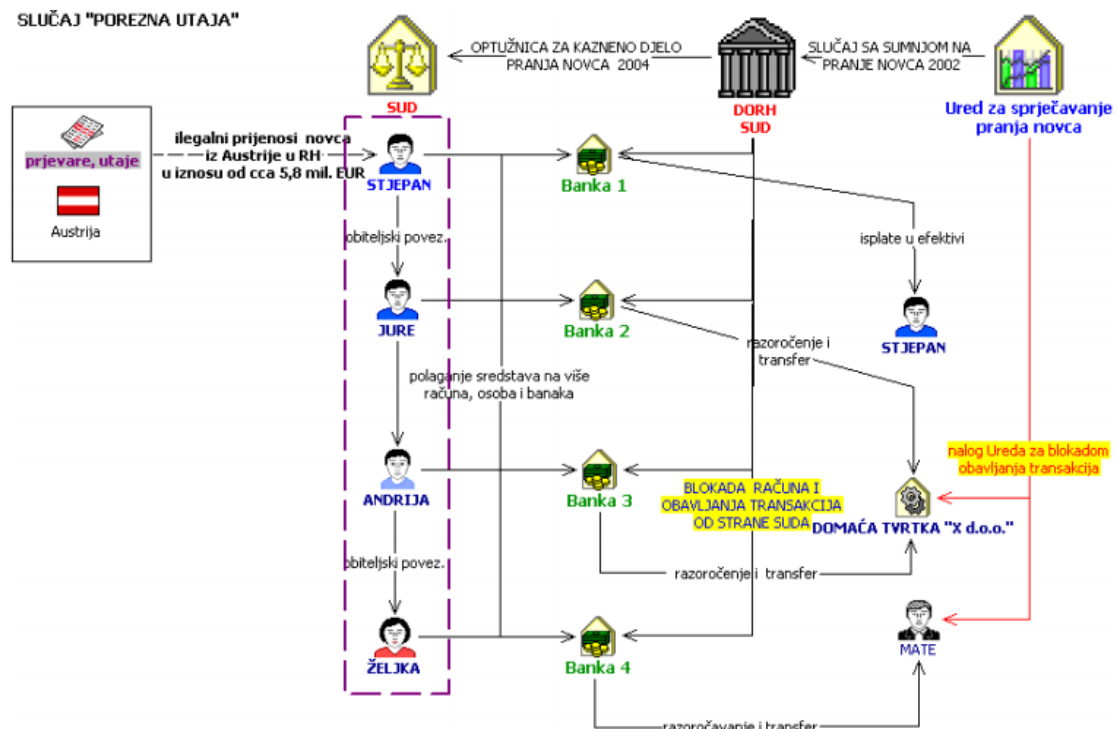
SLUČAJ "POREZNA UTAJA"

OPTUŽNICA ZA KAZNENO DJELO PRANJA NOVCA 2004

SLUČAJ SA SUMNJOM NA PRANJE NOVCA 2002

SUD

DORH SUD

Ured za sprječavanje pranja novca

prijevare, utaje

Austrija

ilegalni prijenosi novca iz Austrije u RH u iznosu od cca 5,8 mil. EUR

STJEPAN

Banka 1

isplate u efektivi

obiteljski povez.

JURE

Banka 2

STJEPAN

razoročenje i transfer

polaganje sredstava na više računa, osoba i banaka

nalog Ureda za blokadom obavljanja transakcija

ANDRIJA

Banka 3

BLOKADA RAČUNA I OBAVLJANJA TRANSAKCIJA OD STRANE SUDA

DOMAĆA TVRTKA "X d.o.o."

razoročenje i transfer

obiteljski povez.

ŽELJKA

Banka 4

MATE

razoročavanje i transfer